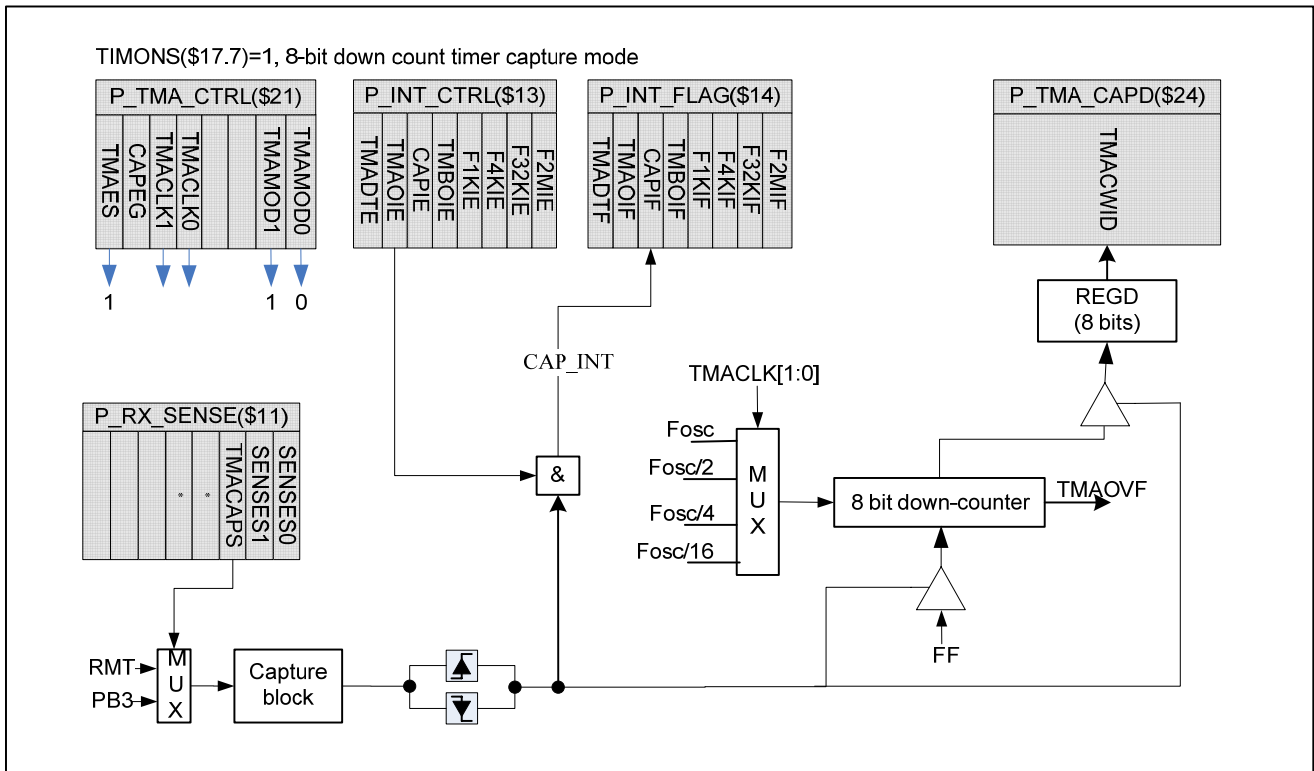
TIMONS($17.7)=1, 8-bit down count timer capture mode

P_TMA_CTRL($21)
TMAES
CAPEG
TMACLK1
TMACLK0
TMAMOD1
TMAMOD0
1
1
0

P_INT_CTRL($13)
TMADTE
TMAOIE
CAPIE
TMBOIE
F1KIE
F4KIE
F32KIE
F2MIE

P_INT_FLAG($14)
TMADTF
TMAOIF
CAPIF
TMBOIF
F1KIF
F4KIF
F32KIF
F2MIF

P_TMA_CAPD($24)
TMACWID

REGD
(8 bits)

CAP_INT

TMACLK[1:0]

P_RX_SENSE($11)
*
*
TMACAPS
SENSES1
SENSES0

&

Fosc
Fosc/2
Fosc/4
Fosc/16
M
U
X

8 bit down-counter
TMAOVF

FF

RMT
PB3
M
U
X

Capture
block